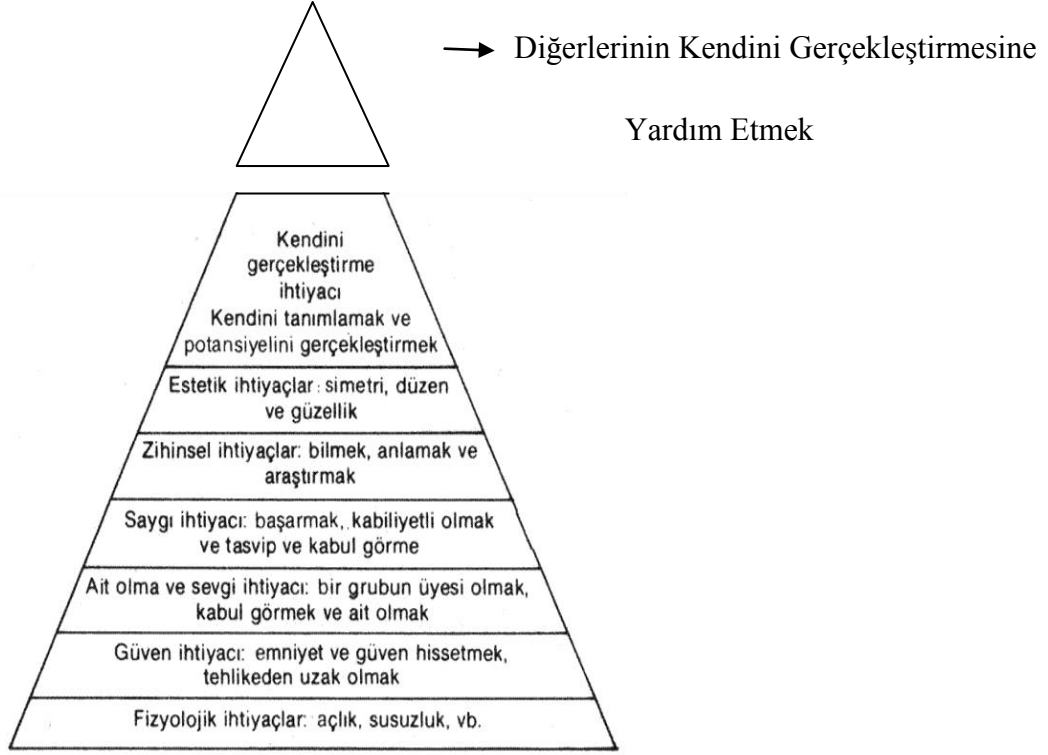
Diğerlerinin Kendini Gerçekleştirmesine

Yardım Etmek

Kendini gerçekleştirme ihtiyacı
Kendini tanımlamak ve potansiyelini gerçekleştirmek

Estetik ihtiyaçlar: simetri, düzen ve güzellik

Zihinsel ihtiyaçlar: bilmek, anlamak ve araştırmak

Saygı ihtiyacı: başarmak, kabiliyetli olmak ve tasvip ve kabul görme

Ait olma ve sevgi ihtiyacı: bir grubun üyesi olmak, kabul görmek ve ait olmak

Güven ihtiyacı: emniyet ve güven hissetmek, tehlikeden uzak olmak

Fizyolojik ihtiyaçlar: açlık, susuzluk, vb.